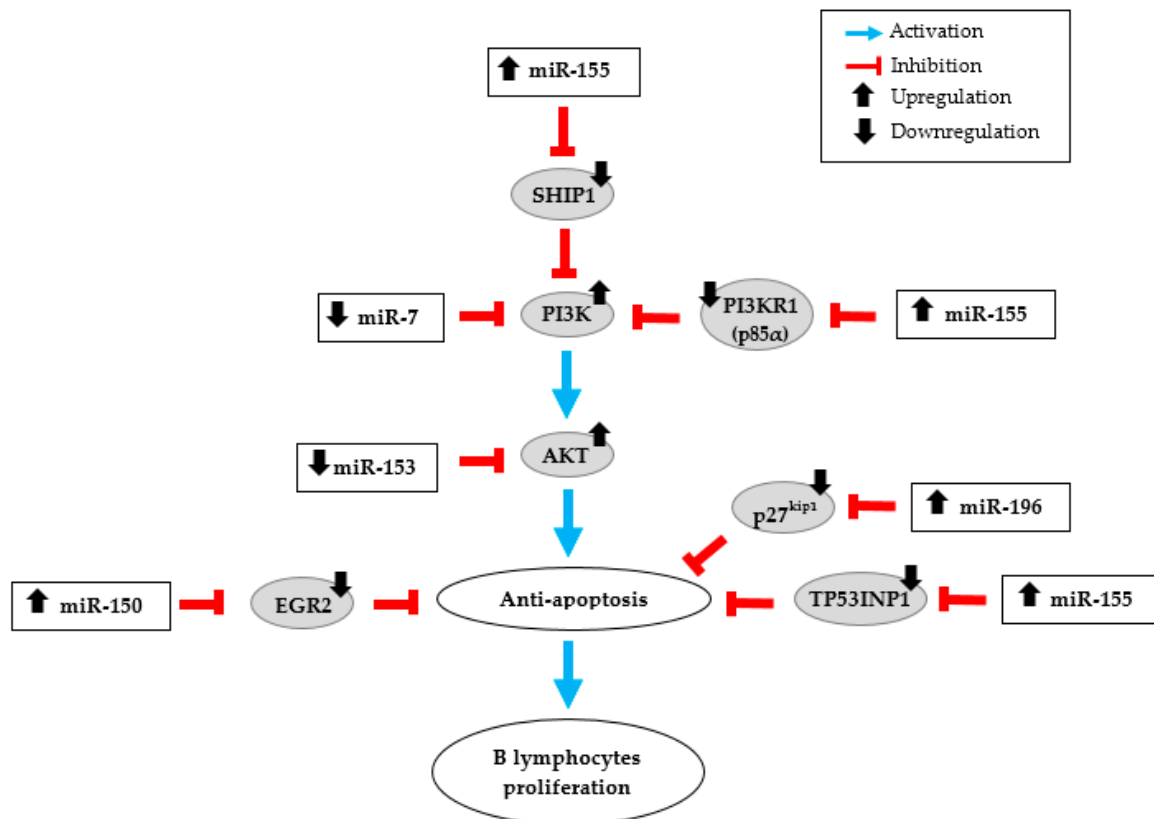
Activation
Inhibition
Upregulation
Downregulation

miR-155

SHIP1

miR-7
PI3K
PI3KR1 (p85$\alpha$)
miR-155

miR-153
AKT

p27$^{kip1}$
miR-196

miR-150
EGR2
Anti-apoptosis
TP53INP1
miR-155

B lymphocytes proliferation